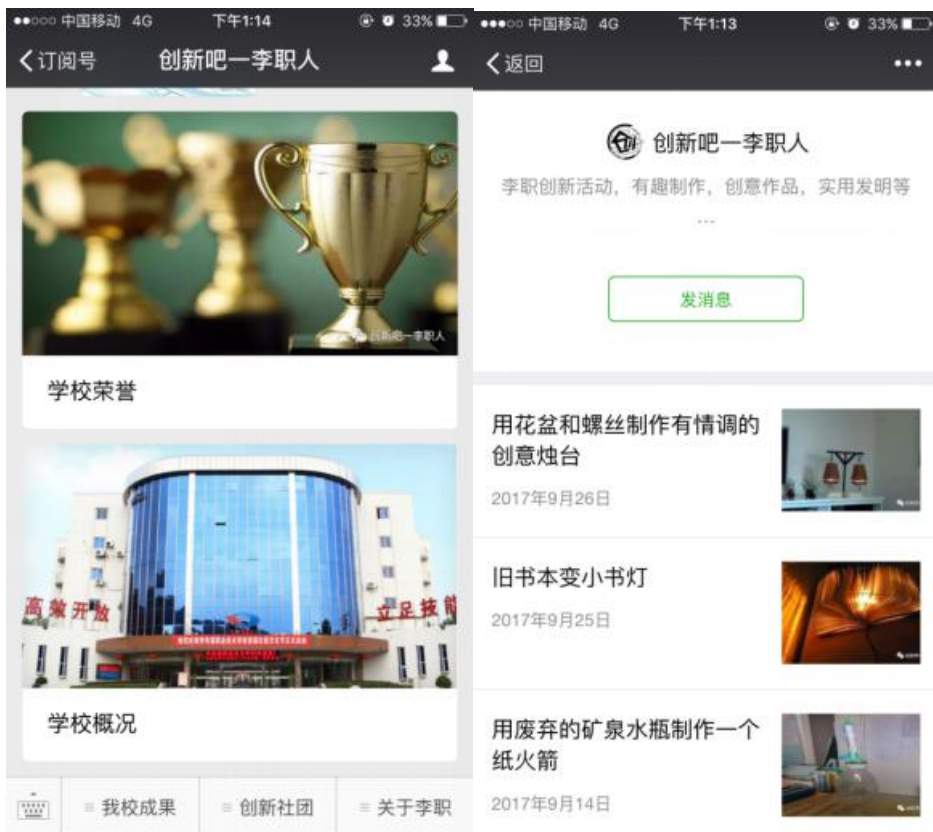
●●○○○ 中国移动 4G 下午1:14 33%

<订阅号 创新吧一李职人

创新吧一李职人

学校荣誉

高效开放 立足技能

学校概况

我校成果 创新社团 关于李职

●●●○○ 中国移动 4G 下午1:13 33%

<返回 •••

创新吧一李职人

李职创新活动，有趣制作，创意作品，实用发明等

...

发消息

用花盆和螺丝制作有情调的创意烛台

2017年9月26日

旧书本变小书灯

2017年9月25日

用废弃的矿泉水瓶制作一个纸火箭

2017年9月14日